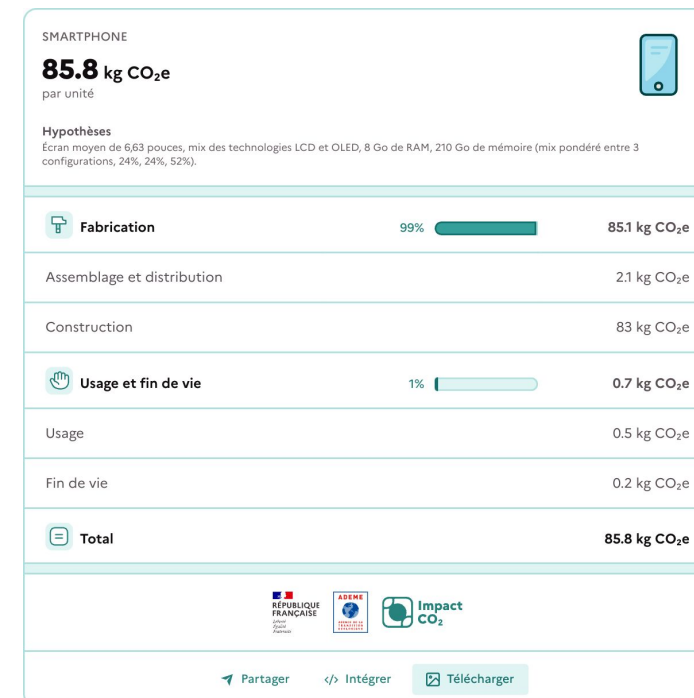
SMARTPHONE

85.8 kg $CO_2$e
par unité

Hypothèses
Écran moyen de 6,63 pouces, mix des technologies LCD et OLED, 8 Go de RAM, 210 Go de mémoire (mix pondéré entre 3 configurations, 24%, 24%, 52%).

| | | |
|---|---|---|
| Fabrication | 99% | 85.1 kg $CO_2$e |
| Assemblage et distribution | | 2.1 kg $CO_2$e |
| Construction | | 83 kg $CO_2$e |
| Usage et fin de vie | 1% | 0.7 kg $CO_2$e |
| Usage | | 0.5 kg $CO_2$e |
| Fin de vie | | 0.2 kg $CO_2$e |
| Total | | 85.8 kg $CO_2$e |

RÉPUBLIQUE FRANÇAISE
Liberté Égalité Fraternité
ADEME
AGENCE DE LA TRANSITION ÉCOLOGIQUE
Impact $CO_2$

Partager   Intégrer   Télécharger